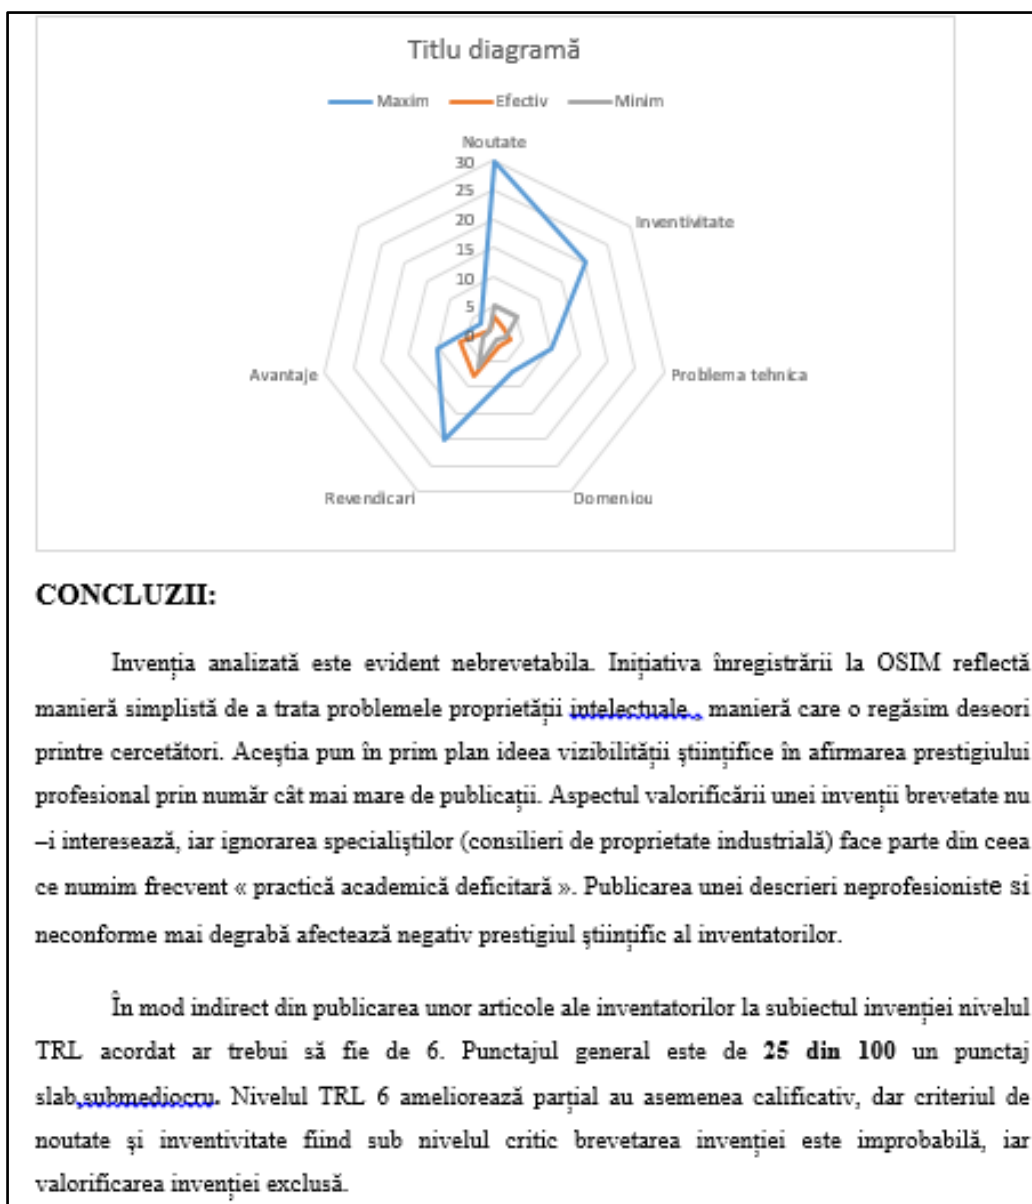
Titlu diagramă

Maxim Efectiv Minim

Noutate

30
25
20
15
10
5
0

Inventivitate

Problema tehnica

Domeniou

Revendicari

Avantaje

CONCLUZII:

Invenția analizată este evident nebrevetabila. Inițiativa înregistrării la OSIM reflectă manieră simplistă de a trata problemele proprietății intelectuale , manieră care o regăsim deseori printre cercetători. Aceştia pun în prim plan ideea vizibilității științifice în afirmarea prestigiului profesional prin număr cât mai mare de publicații. Aspectul valorificării unei invenții brevetate nu –i interesează, iar ignorarea specialiştilor (consilieri de proprietate industrială) face parte din ceea ce numim frecvent « practică academică deficitară ». Publicarea unei descrieri neprofesioniste si neconforme mai degrabă afectează negativ prestigiul științific al inventatorilor.

În mod indirect din publicarea unor articole ale inventatorilor la subiectul invenției nivelul TRL acordat ar trebui să fie de 6. Punctajul general este de **25 din 100** un punctaj slab,submediocru. Nivelul TRL 6 ameliorează parțial au asemenea calificativ, dar criteriul de noutate şi inventivitate fiind sub nivelul critic brevetarea invenției este improbabilă, iar valorificarea invenției exclusă.